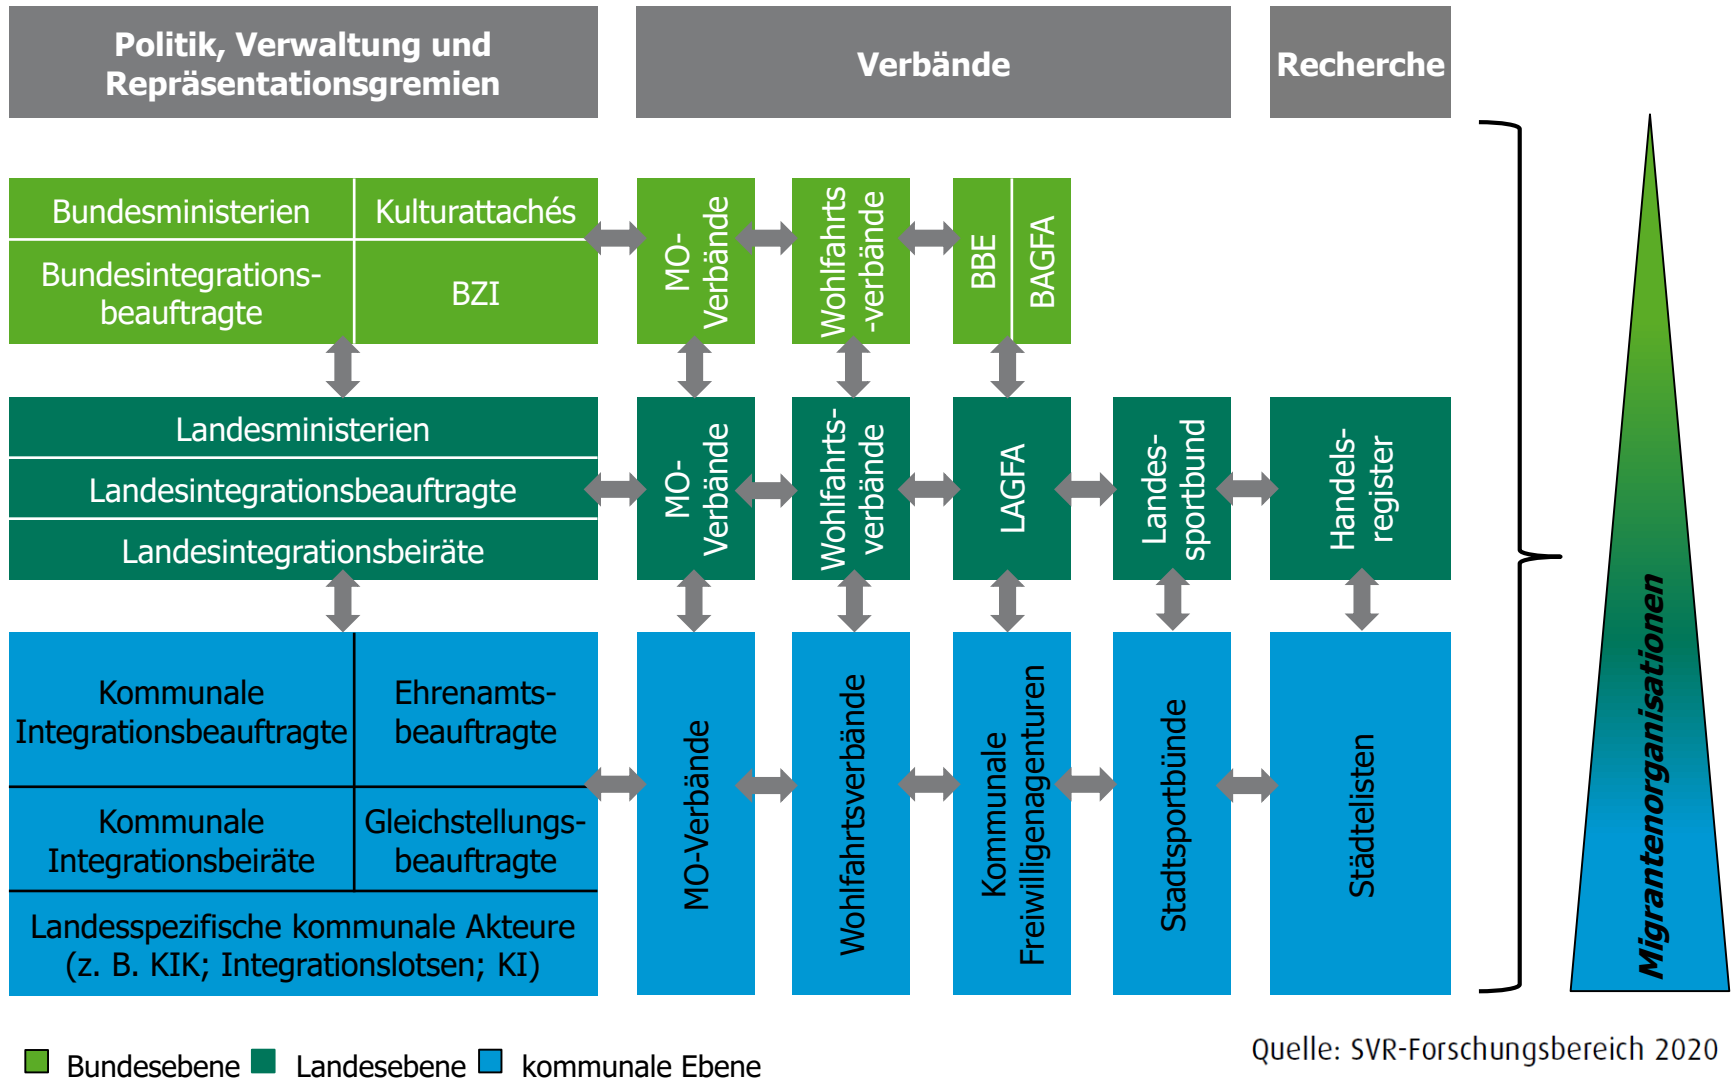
Politik, Verwaltung und Repräsentationsgremien

Verbände

Recherche

Bundesministerien

Kulturattachés

Bundesintegrationsbeauftragte

BZI

MO-Verbände

Wohlfahrts-verbände

BBE

BAGFA

Landesministerien

Landesintegrationsbeauftragte

Landesintegrationsbeiräte

MO-Verbände

Wohlfahrtsverbände

LAGFA

Landessportbund

Handelsregister

Kommunale Integrationsbeauftragte

Ehrenamtsbeauftragte

Kommunale Integrationsbeiräte

Gleichstellungsbeauftragte

Landesspezifische kommunale Akteure (z. B. KIK; Integrationslotsen; KI)

MO-Verbände

Wohlfahrtsverbände

Kommunale Freiwilligenagenturen

Stadtsportbünde

Städtelisten

Migrantenorganisationen

Bundesebene Landesebene kommunale Ebene

Quelle: SVR-Forschungsbereich 2020